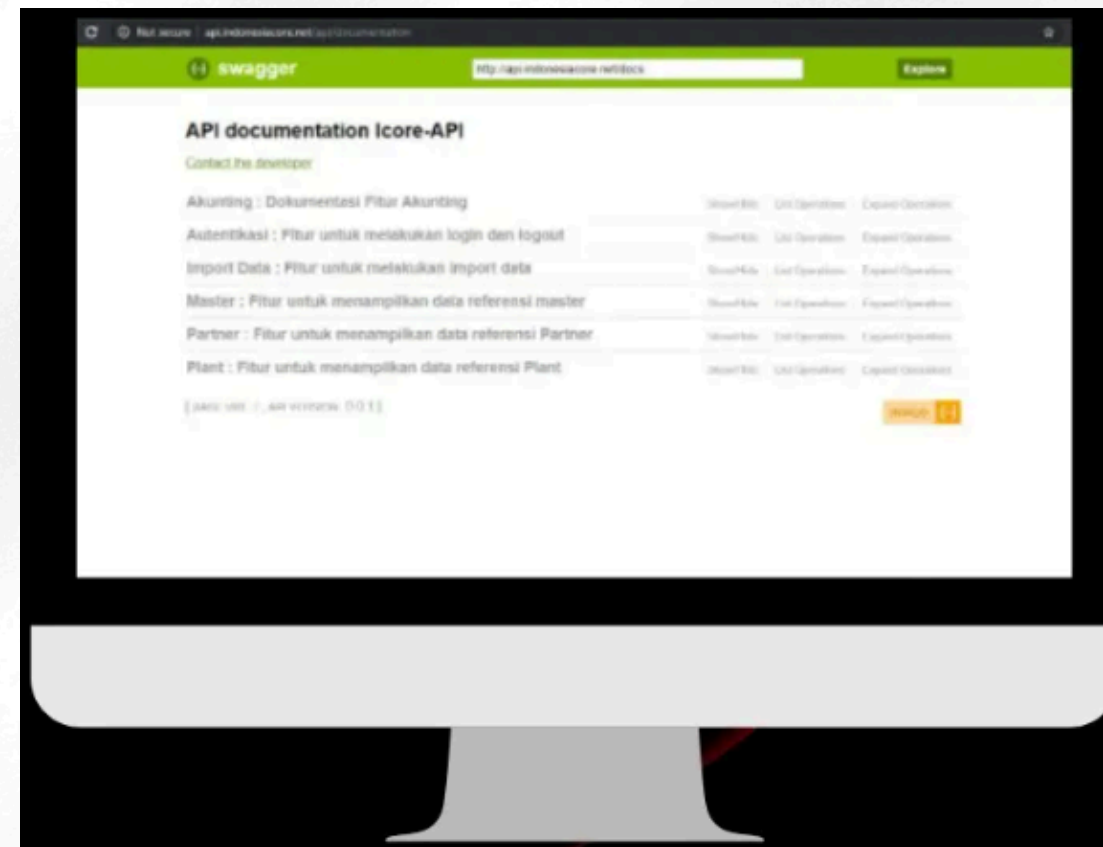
Not secure | api.indonesiacore.net/api/documentation

swagger

http://api.indonesiacore.net/docs

Explore

API documentation Icore-API

Contact the developer

Akunting : Dokumentasi Fitur Akunting

Show/Hide | List Operations | Expand Operations

Autentikasi : Fitur untuk melakukan login dan logout

Show/Hide | List Operations | Expand Operations

Import Data : Fitur untuk melakukan import data

Show/Hide | List Operations | Expand Operations

Master : Fitur untuk menampilkan data referensi master

Show/Hide | List Operations | Expand Operations

Partner : Fitur untuk menampilkan data referensi Partner

Show/Hide | List Operations | Expand Operations

Plant : Fitur untuk menampilkan data referensi Plant

Show/Hide | List Operations | Expand Operations

[ BASE URL: / , API VERSION: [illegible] ]

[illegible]